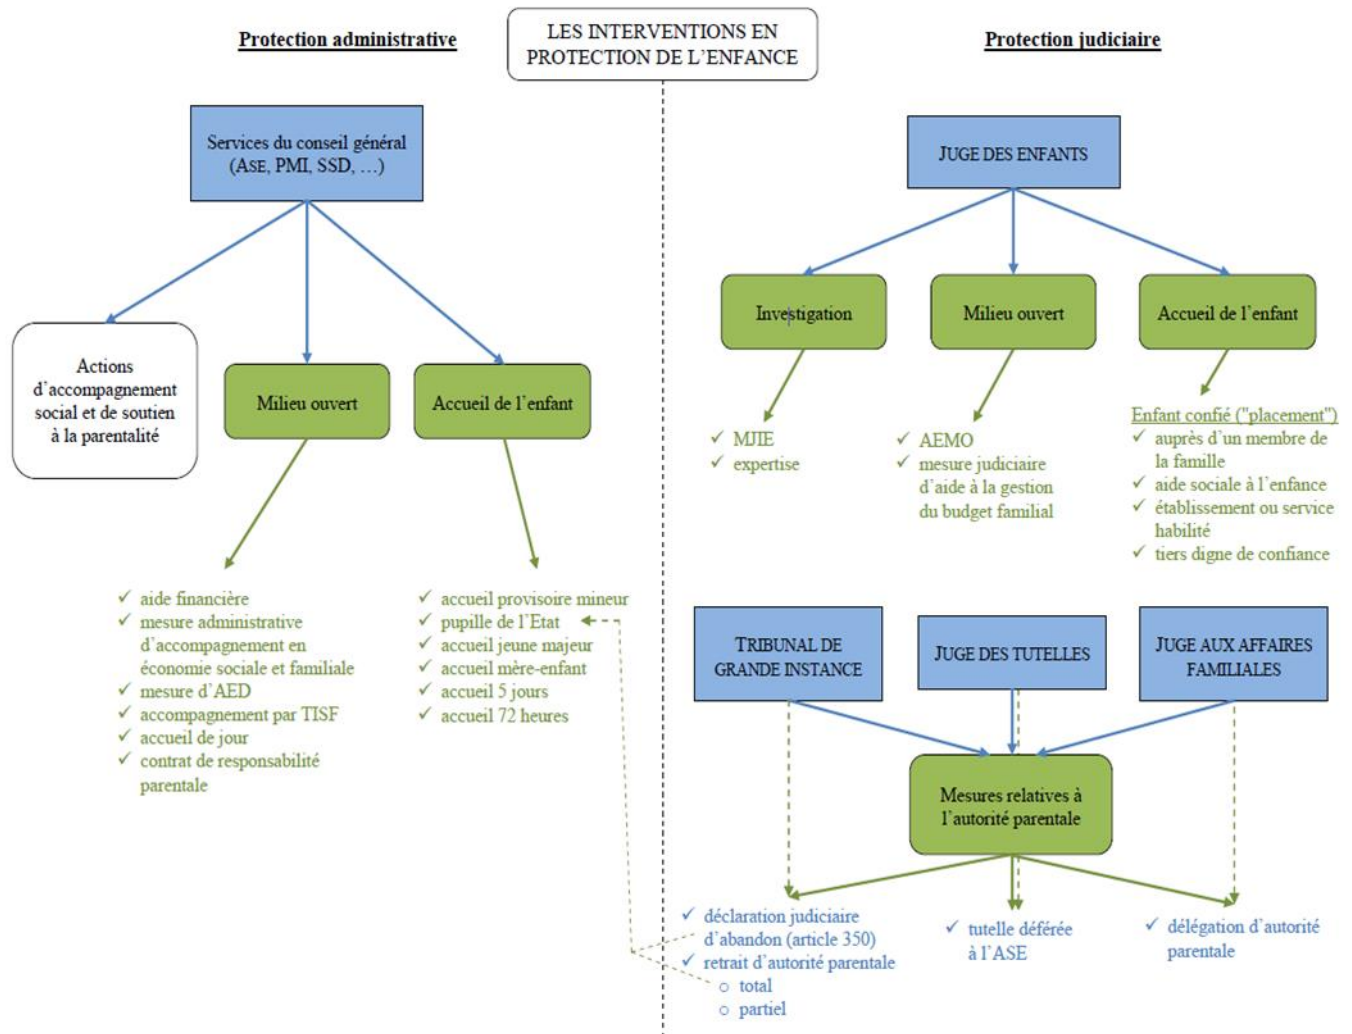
LES INTERVENTIONS EN PROTECTION DE L'ENFANCE

Protection administrative

Services du conseil général (ASE, PMI, SSD, …)

Actions d'accompagnement social et de soutien à la parentalité

Milieu ouvert

Accueil de l'enfant

✓ aide financière
✓ mesure administrative d'accompagnement en économie sociale et familiale
✓ mesure d'AED
✓ accompagnement par TISF
✓ accueil de jour
✓ contrat de responsabilité parentale

✓ accueil provisoire mineur
✓ pupille de l'Etat
✓ accueil jeune majeur
✓ accueil mère-enfant
✓ accueil 5 jours
✓ accueil 72 heures

Protection judiciaire

JUGE DES ENFANTS

Investigation

Milieu ouvert

Accueil de l'enfant

✓ MJIE
✓ expertise

✓ AEMO
✓ mesure judiciaire d'aide à la gestion du budget familial

Enfant confié ("placement")
✓ auprès d'un membre de la famille
✓ aide sociale à l'enfance
✓ établissement ou service habilité
✓ tiers digne de confiance

TRIBUNAL DE GRANDE INSTANCE

JUGE DES TUTELLES

JUGE AUX AFFAIRES FAMILIALES

Mesures relatives à l'autorité parentale

✓ déclaration judiciaire d'abandon (article 350)
✓ retrait d'autorité parentale
○ total
○ partiel

✓ tutelle déférée à l'ASE

✓ délégation d'autorité parentale